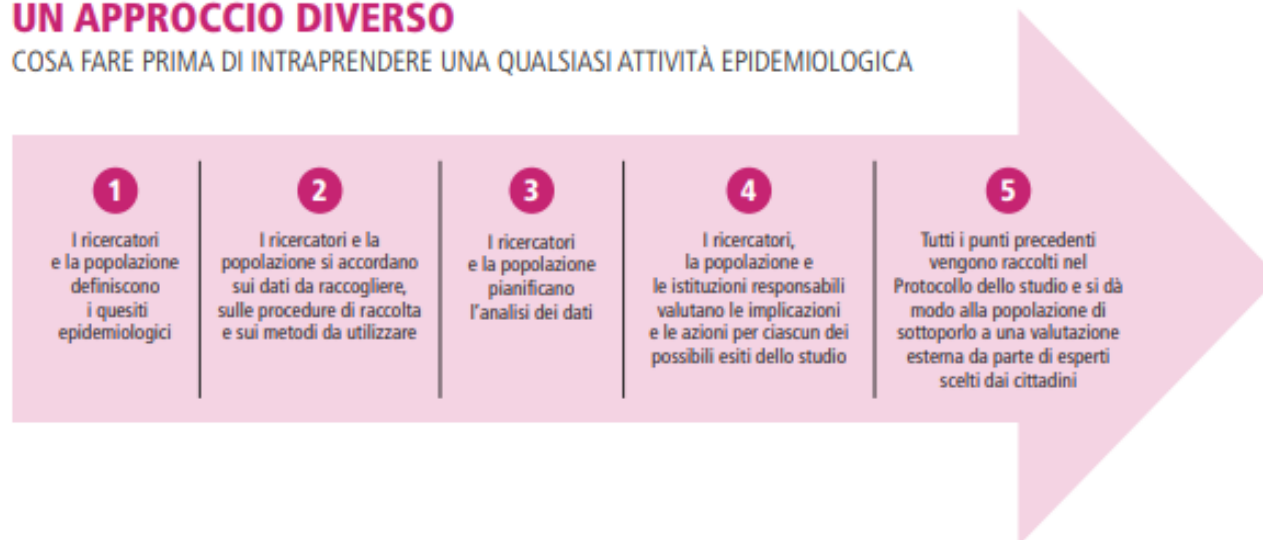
UN APPROCCIO DIVERSO
COSA FARE PRIMA DI INTRAPRENDERE UNA QUALSIASI ATTIVITÀ EPIDEMIOLOGICA

1
I ricercatori e la popolazione definiscono i quesiti epidemiologici

2
I ricercatori e la popolazione si accordano sui dati da raccogliere, sulle procedure di raccolta e sui metodi da utilizzare

3
I ricercatori e la popolazione pianificano l'analisi dei dati

4
I ricercatori, la popolazione e le istituzioni responsabili valutano le implicazioni e le azioni per ciascun dei possibili esiti dello studio

5
Tutti i punti precedenti vengono raccolti nel Protocollo dello studio e si dà modo alla popolazione di sottoporlo a una valutazione esterna da parte di esperti scelti dai cittadini